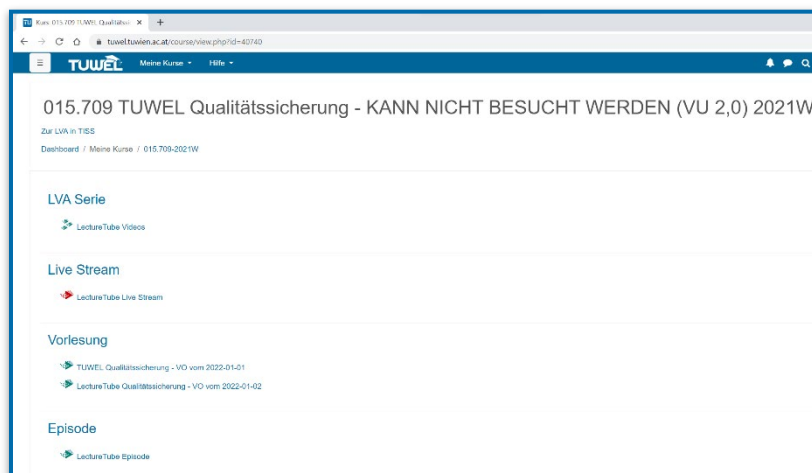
Kurs: 015.709 TUWEL Qualitätssi ×

tuwel.tuwien.ac.at/course/view.php?id=40740

TUWEL Meine Kurse Hilfe

015.709 TUWEL Qualitätssicherung - KANN NICHT BESUCHT WERDEN (VU 2,0) 2021W

Zur LVA in TISS

Dashboard / Meine Kurse / 015.709-2021W

LVA Serie

LectureTube Videos

Live Stream

LectureTube Live Stream

Vorlesung

TUWEL Qualitätssicherung - VO vom 2022-01-01

LectureTube Qualitätssicherung - VO vom 2022-01-02

Episode

LectureTube Episode